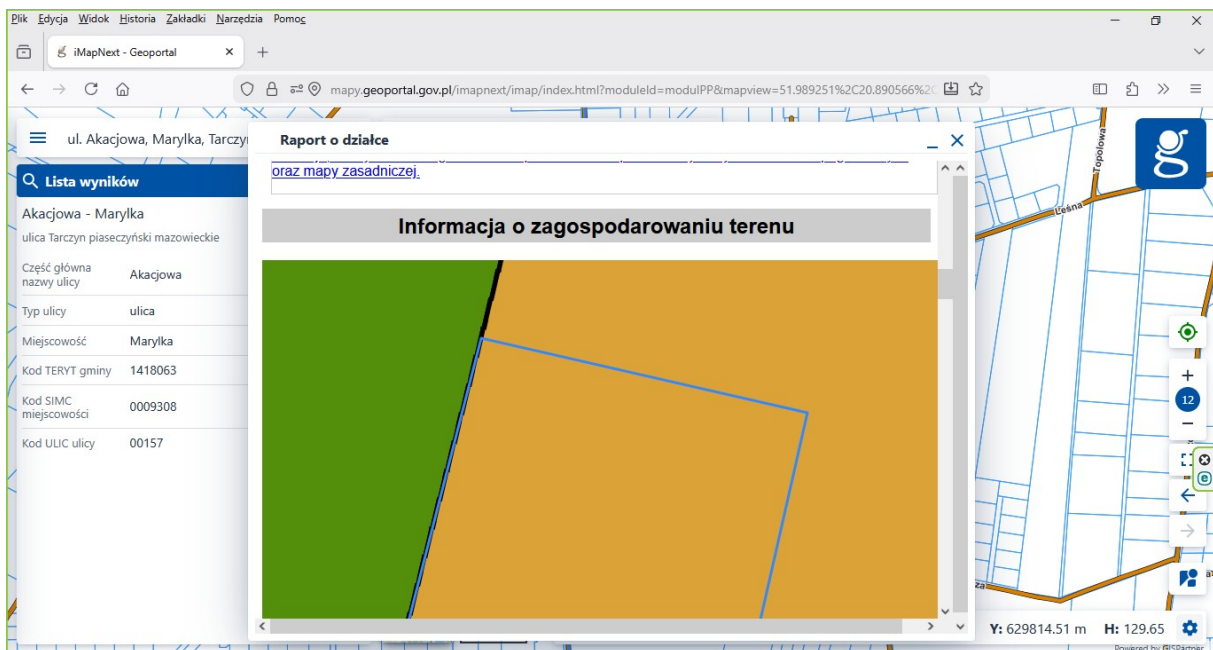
Plik Edycja Widok Historia Zakładki Narzędzia Pomoc

iMapNext - Geoportal

mapy.geoportal.gov.pl/imapnext/imap/index.html?moduleId=modulPP&mapview=51.989251%2C20.890566%2C

ul. Akacjowa, Marylka, Tarczyn

Lista wyników

Akacjowa - Marylka

ulica Tarczyn piaseczyński mazowieckie

| Część główna nazwy ulicy | Akacjowa |
|---|---|
| Typ ulicy | ulica |
| Miejscowość | Marylka |
| Kod TERYT gminy | 1418063 |
| Kod SIMC miejscowości | 0009308 |
| Kod ULIC ulicy | 00157 |

Raport o działce

oraz mapy zasadniczej.

Informacja o zagospodarowaniu terenu

Topolowa

Leśna

12

Y: 629814.51 m H: 129.65

Powered by GISPartner